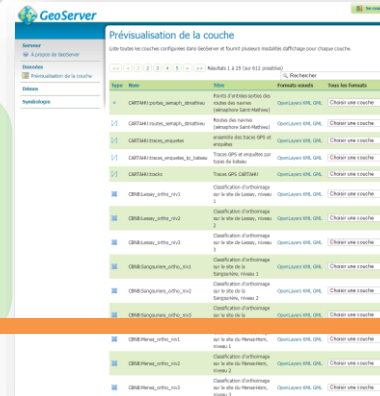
GeoServer

Serveur
À propos de GeoServer
Données
Prévisualisation de la couche
Dessin
Symbologie

Prévisualisation de la couche

Liste toutes les couches configurées dans GeoServer et fournit plusieurs modalités d'affichage pour chaque couche.

<< < 1 2 3 4 5 > >> Résultats 1 à 25 (sur 612 produits)

Rechercher

| Type | Nom | Titre | Formats usuels | Tous les formats |
|---|---|---|---|---|
| | CARTAHU:portes_seraph_dtmatthieu | Points d'entrées-sorties des routes des marins (sémaphore Saint-Mathieu) | OpenLayers KML GML | Choisir une couche |
| | CARTAHU:routes_seraph_dtmatthieu | Routes des marins (sémaphore Saint-Mathieu) | OpenLayers KML GML | Choisir une couche |
| | CARTAHU:traces_enquetes | ensemble des traces GPS et enquêtes | OpenLayers KML GML | Choisir une couche |
| | CARTAHU:traces_enquetes_bi_bateau | Traces GPS et enquêtes sur bateau | OpenLayers KML GML | Choisir une couche |
| | CARTAHU:tracks | Traces GPS CARTAHU | OpenLayers KML GML | Choisir une couche |
| | CBNB:Lessay_ortho_niv1 | Classification d'orthoimage sur le site de Lessay, niveau 1 | OpenLayers KML GML | Choisir une couche |
| | CBNB:Lessay_ortho_niv2 | Classification d'orthoimage sur le site de Lessay, niveau 2 | OpenLayers KML GML | Choisir une couche |
| | CBNB:Lessay_ortho_niv3 | Classification d'orthoimage sur le site de Lessay, niveau 3 | OpenLayers KML GML | Choisir une couche |
| | CBNB:Sangsuriere_ortho_niv1 | Classification d'orthoimage sur le site de la Sangsurière, niveau 1 | OpenLayers KML GML | Choisir une couche |
| | CBNB:Sangsuriere_ortho_niv2 | Classification d'orthoimage sur le site de la Sangsurière, niveau 2 | OpenLayers KML GML | Choisir une couche |
| | CBNB:Sangsuriere_ortho_niv3 | Classification d'orthoimage sur le site de la | OpenLayers KML GML | Choisir une couche |
| | CBNB:Menez_ortho_niv1 | Classification d'orthoimage sur le site du Menez-Hom, niveau 1 | OpenLayers KML GML | Choisir une couche |
| | CBNB:Menez_ortho_niv2 | Classification d'orthoimage sur le site du Menez-Hom, niveau 2 | OpenLayers KML GML | Choisir une couche |
| | CBNB:Menez_ortho_niv3 | Classification d'orthoimage sur le site du Menez-Hom, niveau 3 | OpenLayers KML GML | Choisir une couche |